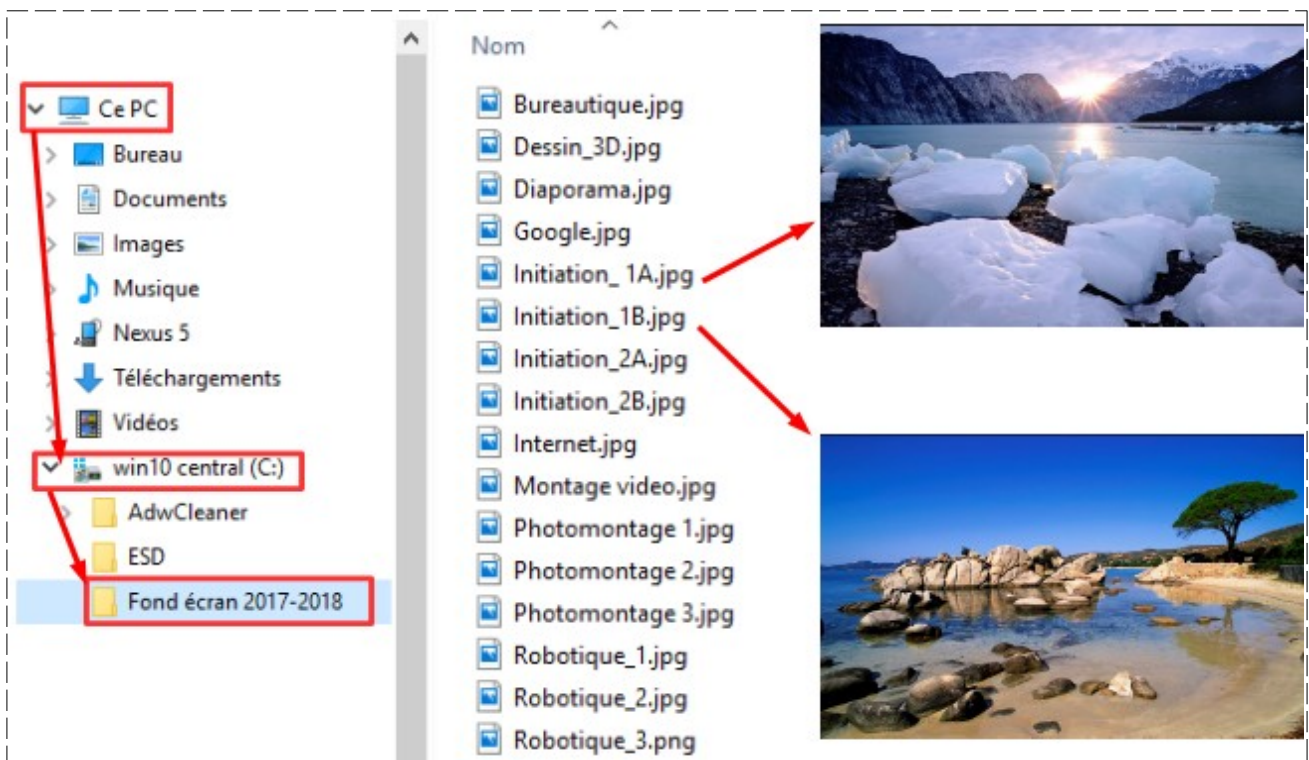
Ce PC
Bureau
Documents
Images
Musique
Nexus 5
Téléchargements
Vidéos
win10 central (C:)
AdwCleaner
ESD
Fond écran 2017-2018

Nom
Bureautique.jpg
Dessin_3D.jpg
Diaporama.jpg
Google.jpg
Initiation_ 1A.jpg
Initiation_1B.jpg
Initiation_2A.jpg
Initiation_2B.jpg
Internet.jpg
Montage video.jpg
Photomontage 1.jpg
Photomontage 2.jpg
Photomontage 3.jpg
Robotique_1.jpg
Robotique_2.jpg
Robotique_3.png